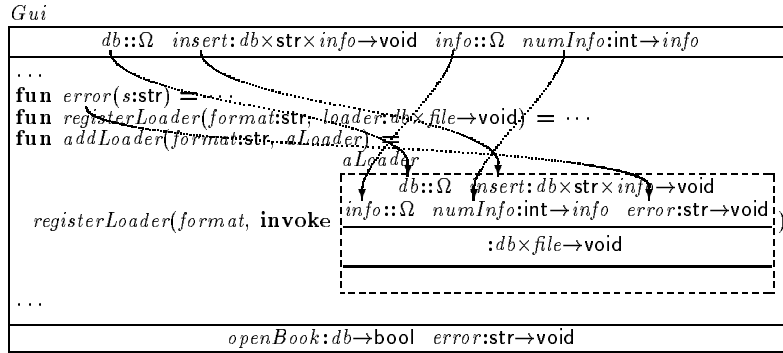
$Gui$

$db$::$\Omega$ $insert$:$db\times$str$\times info\rightarrow$void $info$::$\Omega$ $numInfo$:int$\rightarrow info$

...

**fun** $error$($s$:str) = ...

**fun** $registerLoader$($format$:str, $loader$:$db\times file\rightarrow$void) = ...

**fun** $addLoader$($format$:str, $aLoader$) =

$aLoader$

$registerLoader$($format$, **invoke**

$db$::$\Omega$ $insert$:$db\times$str$\times info\rightarrow$void

$info$::$\Omega$ $numInfo$:int$\rightarrow info$ $error$:str$\rightarrow$void

:$db\times file\rightarrow$void

)

...

$openBook$:$db\rightarrow$bool $error$:str$\rightarrow$void